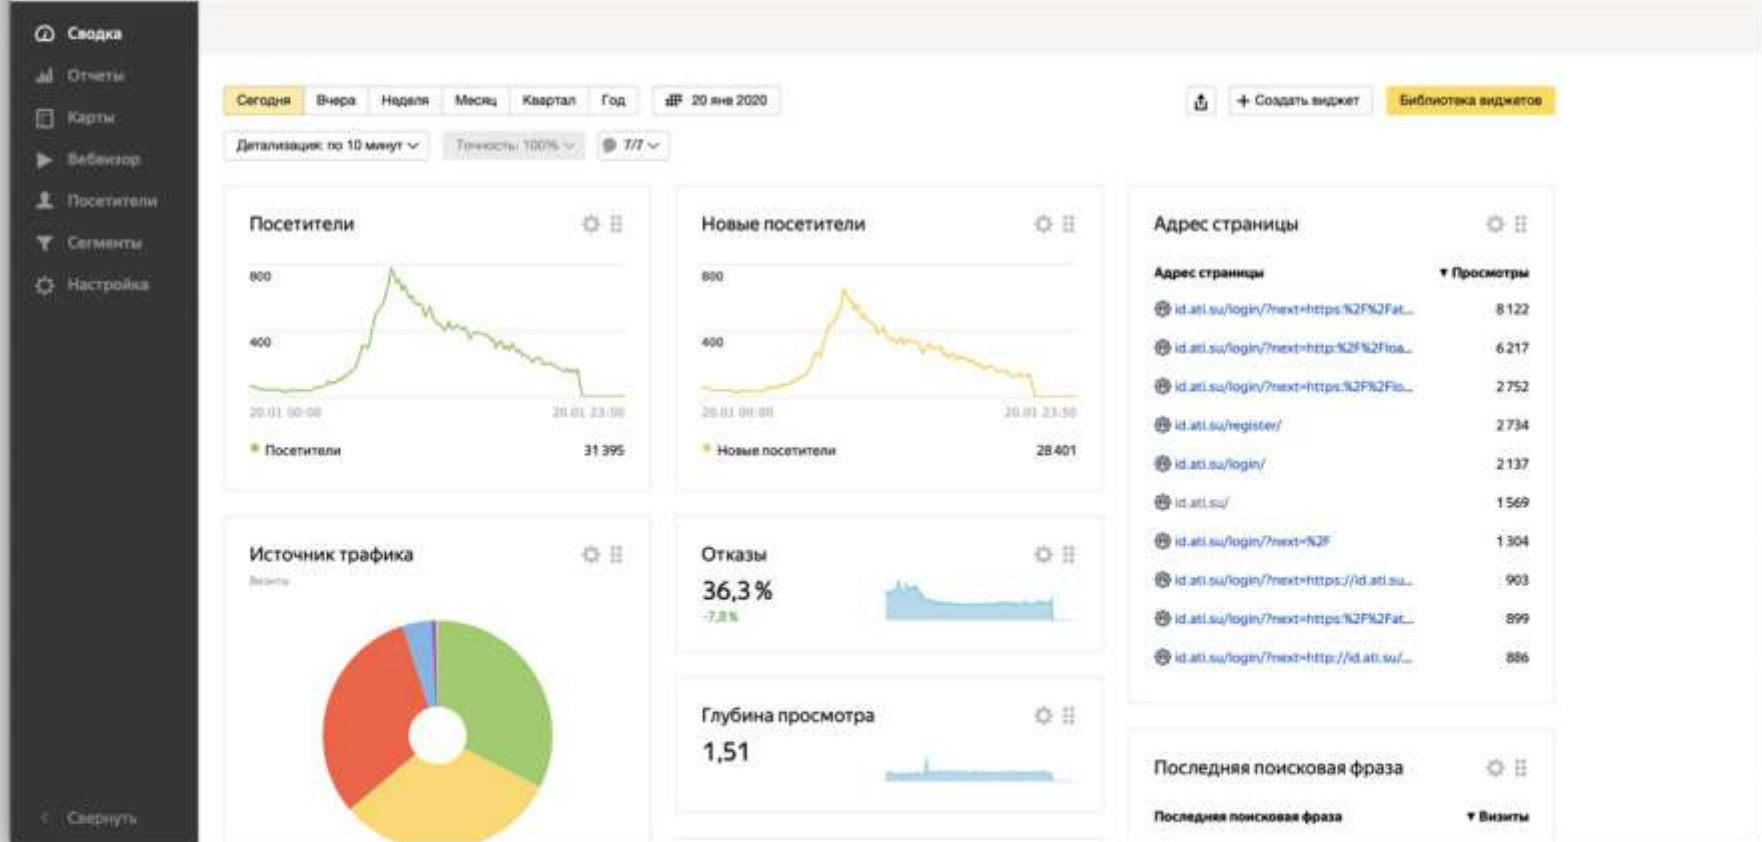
Сводка
Отчеты
Карты
Вебвизор
Посетители
Сегменты
Настройка
Свернуть

Сегодня | Вчера | Неделя | Месяц | Квартал | Год
20 янв 2020
Создать виджет
Библиотека виджетов
Детализация: по 10 минут
Точность: 100%
7/7

Посетители
800
400
20.01 00:00
20.01 23:50
Посетители 31 395

Новые посетители
800
400
20.01 00:00
20.01 23:50
Новые посетители 28 401

Адрес страницы

| Адрес страницы | Просмотры |
|---|---|
| id.ati.su/login/?next=https:%2F%2Fat... | 8 122 |
| id.ati.su/login/?next=http:%2F%2Floa... | 6 217 |
| id.ati.su/login/?next=https:%2F%2Flo... | 2 752 |
| id.ati.su/register/ | 2 734 |
| id.ati.su/login/ | 2 137 |
| id.ati.su/ | 1 569 |
| id.ati.su/login/?next=%2F | 1 304 |
| id.ati.su/login/?next=https://id.ati.su... | 903 |
| id.ati.su/login/?next=https:%2F%2Fat... | 899 |
| id.ati.su/login/?next=http://id.ati.su/... | 886 |

Источник трафика
Визиты

Отказы
36,3 %
-7,8 %

Глубина просмотра
1,51

Последняя поисковая фраза
Последняя поисковая фраза
Визиты